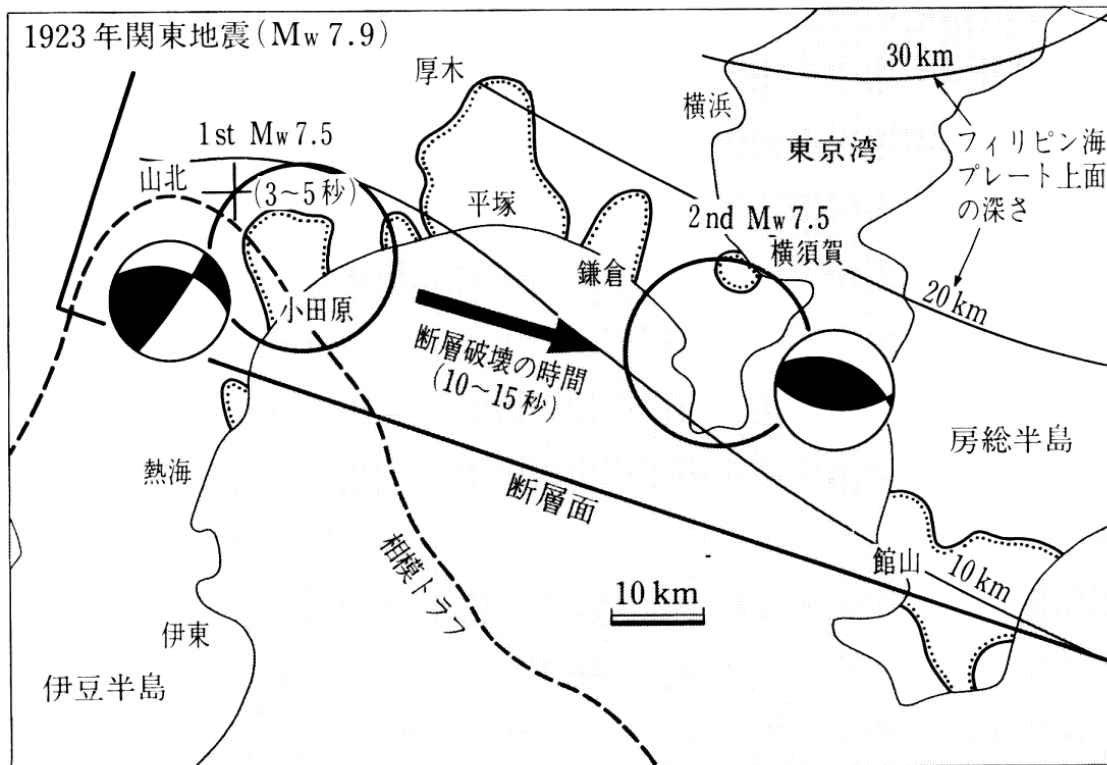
1923年関東地震（Mw 7.9）

30 km

厚木

横浜

東京湾

フィリピン海プレート上面の深さ

1st Mw 7.5

山北

(3～5秒)

平塚

2nd Mw 7.5

横須賀

鎌倉

20 km

小田原

断層破壊の時間 (10～15秒)

房総半島

熱海

断層面

館山

10 km

相模トラフ

10 km

伊東

伊豆半島